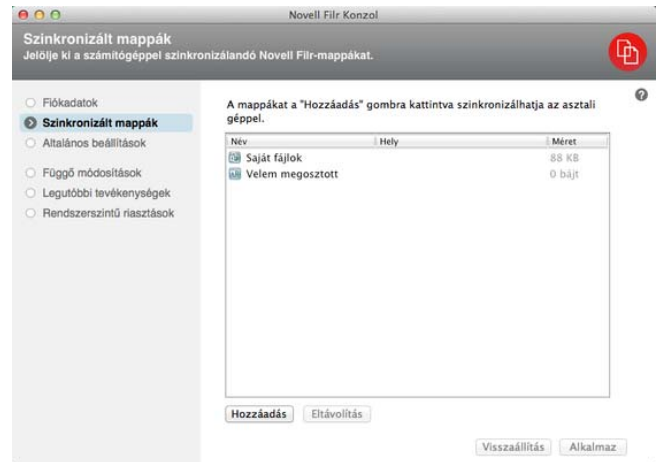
Novell Filr Konzol

Szinkronizált mappák
Jelölje ki a számítógéppel szinkronizálandó Novell Filr-mappákat.

Fiókadatok
Szinkronizált mappák
Általános beállítások
Függő módosítások
Legutóbbi tevékenységek
Rendszerszintű riasztások

A mappákat a "Hozzáadás" gombra kattintva szinkronizálhatja az asztali géppel.

| Név | Hely | Méret |
|---|---|---|
| Saját fájlok | | 88 KB |
| Velem megosztott | | 0 bájt |

Hozzáadás
Eltávolítás
Visszaállítás
Alkalmaz